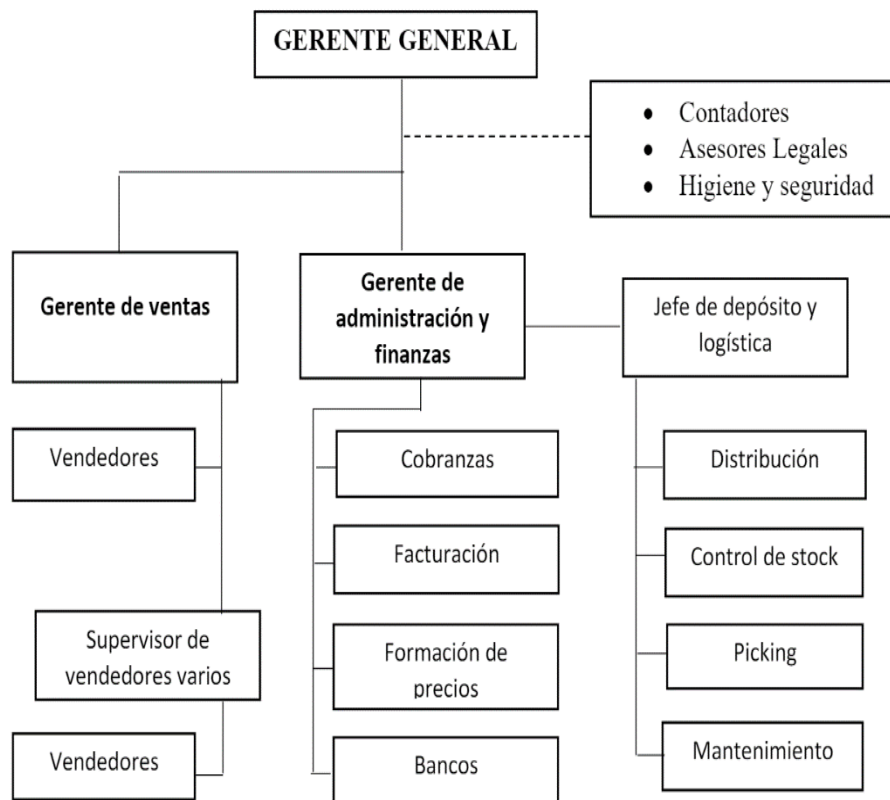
GERENTE GENERAL

- Contadores
- Asesores Legales
- Higiene y seguridad

Gerente de ventas

Gerente de administración y finanzas

Jefe de depósito y logística

Vendedores

Supervisor de vendedores varios

Vendedores

Cobranzas

Facturación

Formación de precios

Bancos

Distribución

Control de stock

Picking

Mantenimiento